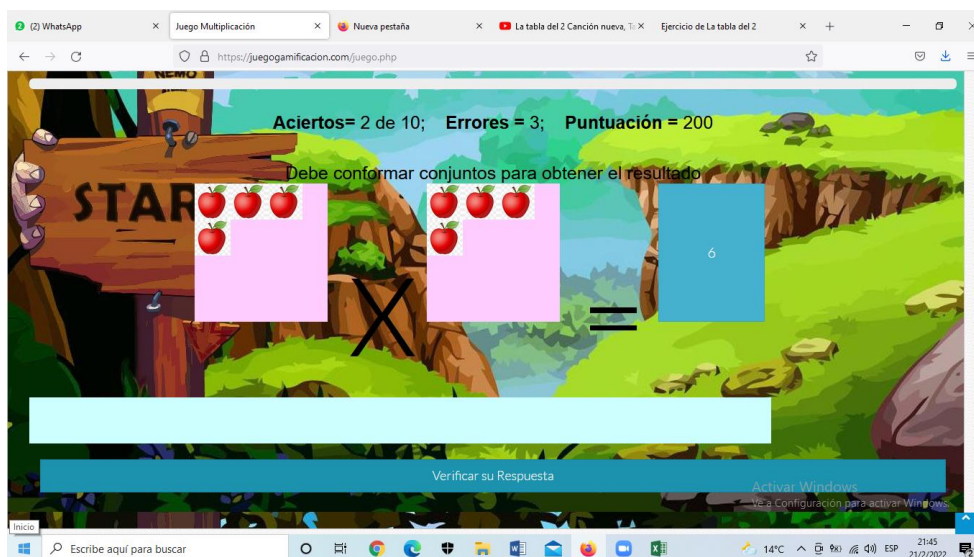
(2) WhatsApp
Juego Multiplicación
Nueva pestaña
La tabla del 2 Canción nueva, T
Ejercicio de La tabla del 2

https://juegogamificacion.com/juego.php

NEMO

**Aciertos=** 2 de 10; **Errores =** 3; **Puntuación =** 200

STAR

Debe conformar conjuntos para obtener el resultado

X

=

6

Verificar su Respuesta

Activar Windows
Ve a Configuración para activar Windows.

Inicio

Escribe aquí para buscar

14°C ESP 21:45 21/2/2022